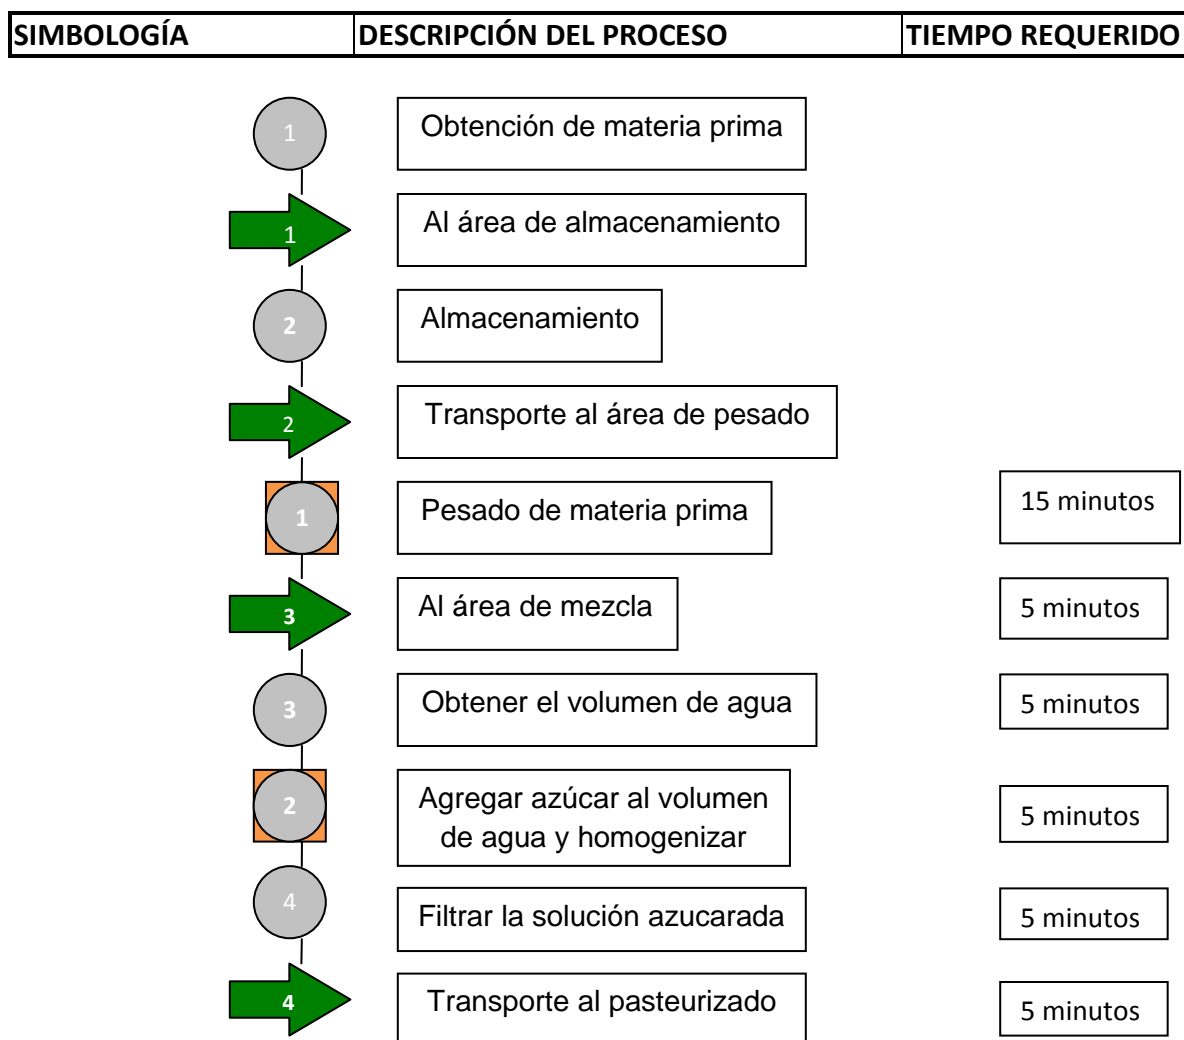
| SIMBOLOGÍA | DESCRIPCIÓN DEL PROCESO | TIEMPO REQUERIDO |
|---|---|---|
| 1 | Obtención de materia prima | |
| 1 | Al área de almacenamiento | |
| 2 | Almacenamiento | |
| 2 | Transporte al área de pesado | |
| 1 | Pesado de materia prima | 15 minutos |
| 3 | Al área de mezcla | 5 minutos |
| 3 | Obtener el volumen de agua | 5 minutos |
| 2 | Agregar azúcar al volumen de agua y homogenizar | 5 minutos |
| 4 | Filtrar la solución azucarada | 5 minutos |
| 4 | Transporte al pasteurizado | 5 minutos |